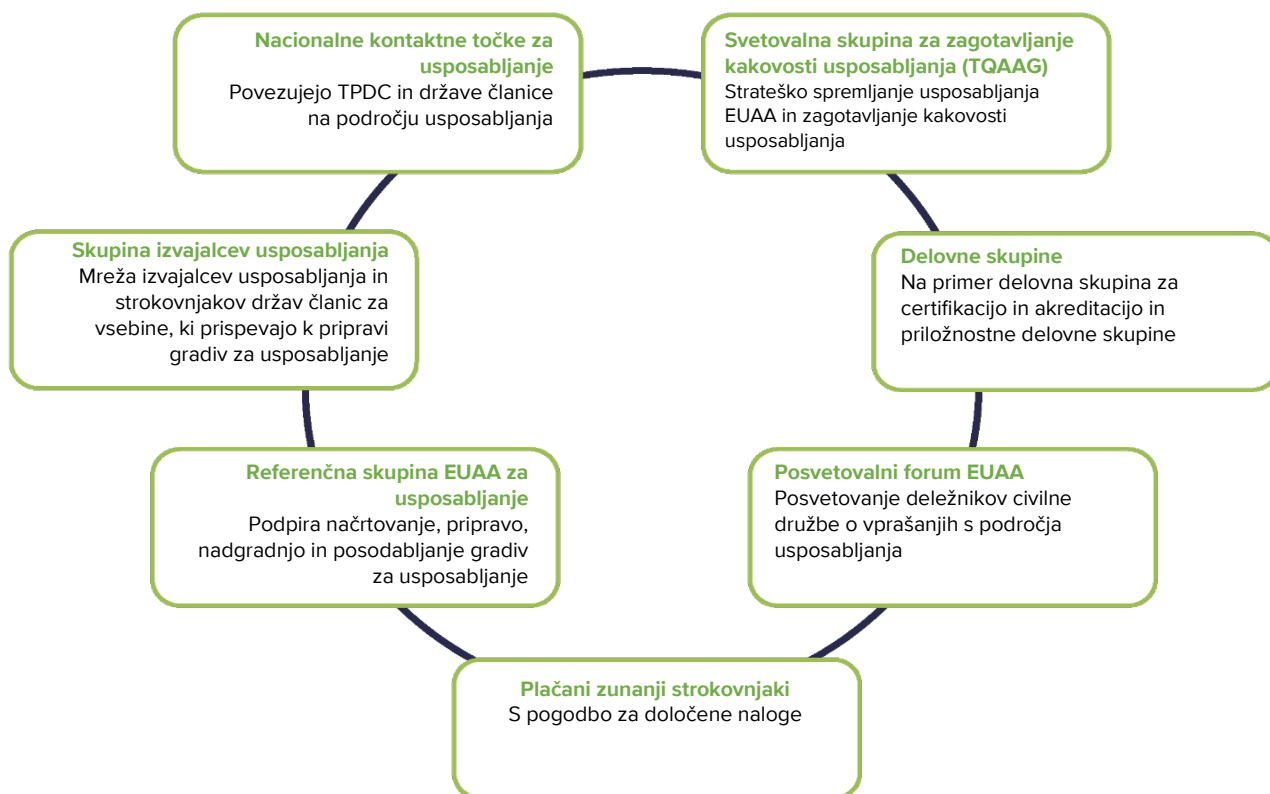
Nacionalne kontaktne točke za usposabljanje
Povezujejo TPDC in države članice na področju usposabljanja

Svetovalna skupina za zagotavljanje kakovosti usposabljanja (TQAAG)
Strateško spremljanje usposabljanja EUAA in zagotavljanje kakovosti usposabljanja

Skupina izvajalcev usposabljanja
Mreža izvajalcev usposabljanja in strokovnjakov držav članic za vsebine, ki prispevajo k pripravi gradiv za usposabljanje

Delovne skupine
Na primer delovna skupina za certifikacijo in akreditacijo in priložnostne delovne skupine

Referenčna skupina EUAA za usposabljanje
Podpira načrtovanje, pripravo, nadgradnjo in posodabljanje gradiv za usposabljanje

Posvetovalni forum EUAA
Posvetovanje deležnikov civilne družbe o vprašanjih s področja usposabljanja

Plačani zunanji strokovnjaki
S pogodbo za določene naloge